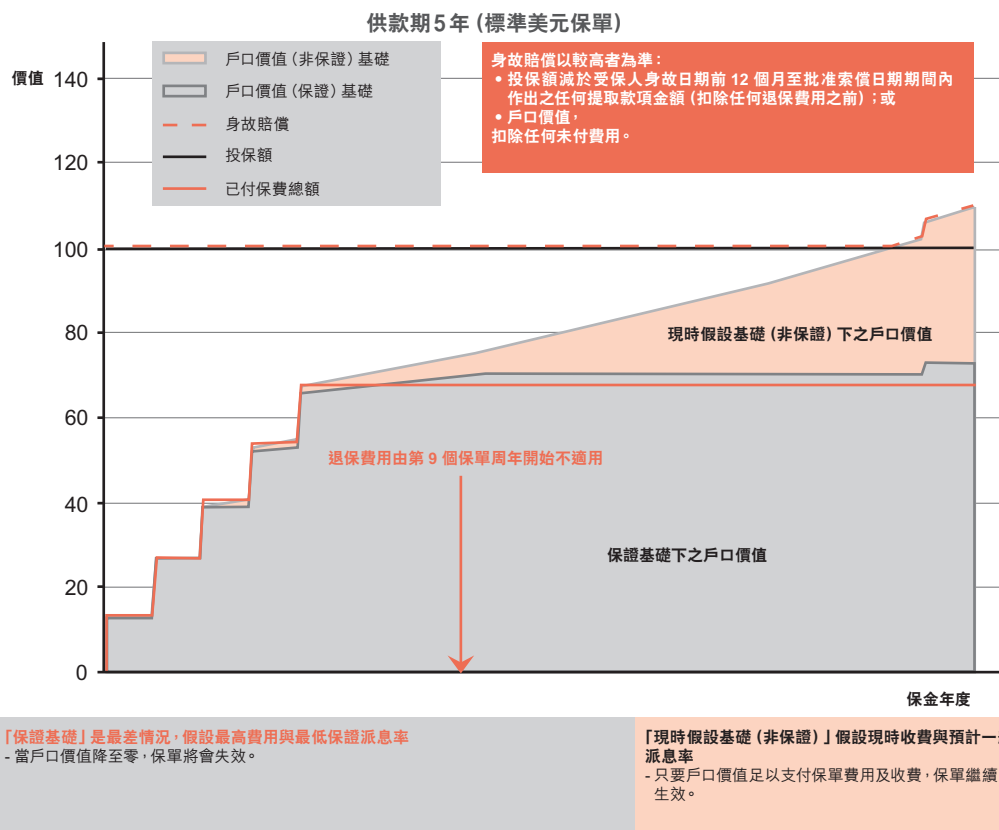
供款期5年 (標準美元保單)

價值 140
120
100
80
60
40
20
0

戶口價值 (非保證) 基礎
戶口價值 (保證) 基礎
身故賠償
投保額
已付保費總額

身故賠償以較高者為準:
• 投保額減於受保人身故日期前 12 個月至批准索償日期期間內作出之任何提取款項金額 (扣除任何退保費用之前);或
• 戶口價值,
扣除任何未付費用。

現時假設基礎 (非保證) 下之戶口價值

退保費用由第 9 個保單周年開始不適用

保證基礎下之戶口價值

保金年度

「保證基礎」是最差情況,假設最高費用與最低保證派息率
- 當戶口價值降至零,保單將會失效。

「現時假設基礎 (非保證)」假設現時收費與預計一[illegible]派息率
- 只要戶口價值足以支付保單費用及收費,保單繼續生效。